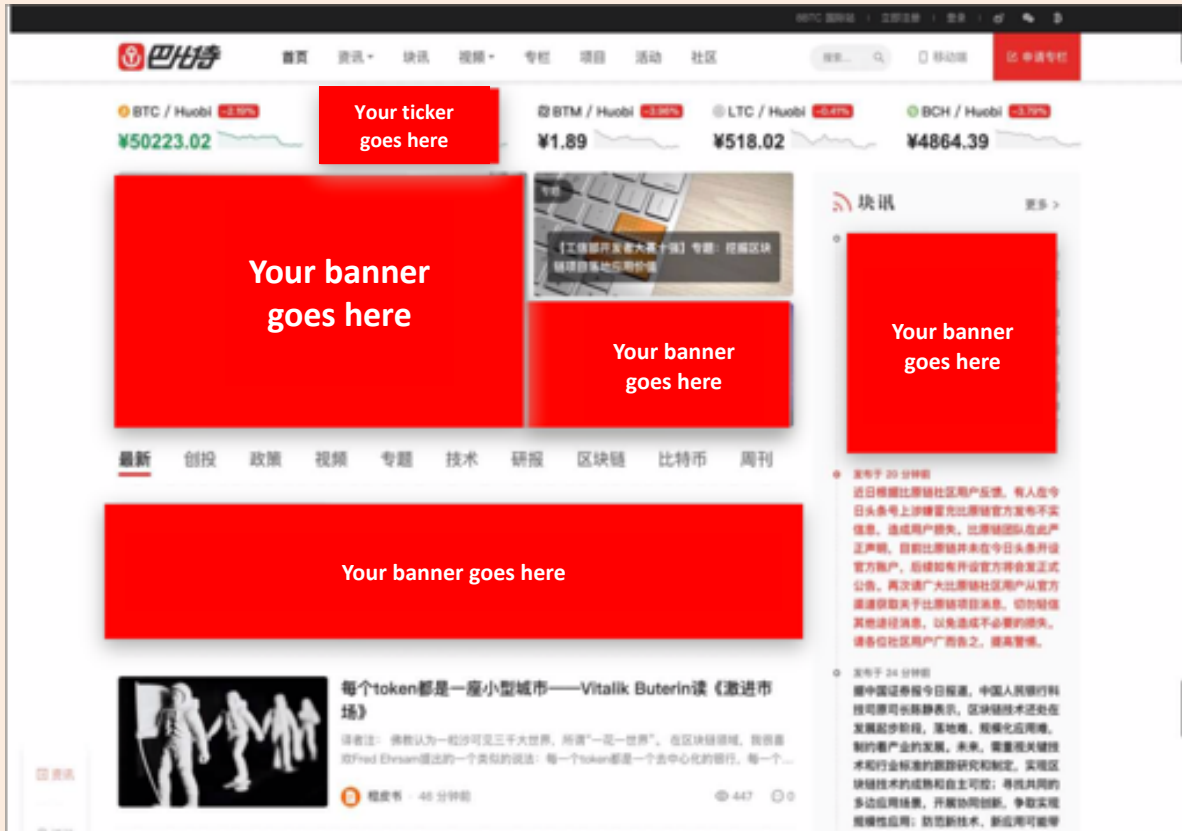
8BTC 国际站 | 立即注册 | 登录

巴比特

首页 资讯 块讯 视频 专栏 项目 活动 社区

搜索... 移动端 申请专栏

BTC / Huobi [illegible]
¥50223.02

Your ticker goes here

BTM / Huobi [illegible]
¥1.89

LTC / Huobi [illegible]
¥518.02

BCH / Huobi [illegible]
¥4864.39

Your banner goes here

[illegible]

Your banner goes here

块讯 更多 >

Your banner goes here

最新 创投 政策 视频 专题 技术 研报 区块链 比特币 周刊

Your banner goes here

发布于 20 分钟前
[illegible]

发布于 24 分钟前
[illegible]

每个token都是一座小型城市——Vitalik Buterin读《激进市场》

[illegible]

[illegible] · 46 分钟前

447 0

资讯